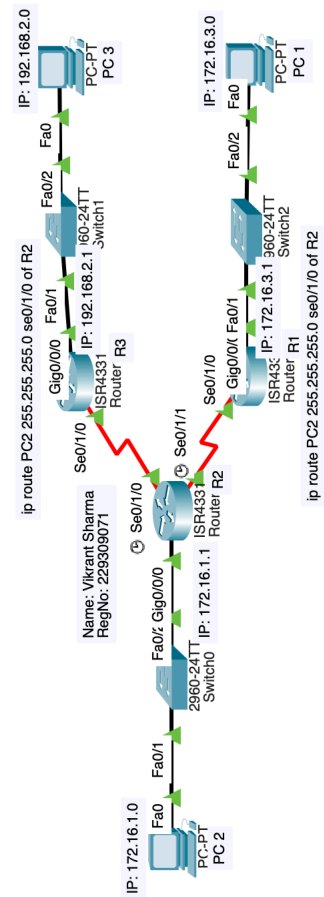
IP: 192.168.2.0
PC-PT
PC 3
Fa0
Fa0/2
Fa0/1
960-24TT
Switch1
IP: 192.168.2.1
Gig0/0/0
ISR4331
Router
R3
Se0/1/0
ip route PC2 255.255.255.0 se0/1/0 of R2

IP: 172.16.3.0
PC-PT
PC 1
Fa0
Fa0/2
960-24TT
Switch2
Fa0/1
IP: 172.16.3.1
Gig0/0/0
ISR433
Router
R1
Se0/1/0
ip route PC2 255.255.255.0 se0/1/0 of R2

Se0/1/1
Se0/1/0
ISR4331
Router
R2
IP: 172.16.1.1
Gig0/0/0
Name: Vikrant Sharma
RegNo: 229309071
Fa0/2
2960-24TT
Switch0
Fa0/1
Fa0
IP: 172.16.1.0
PC-PT
PC 2